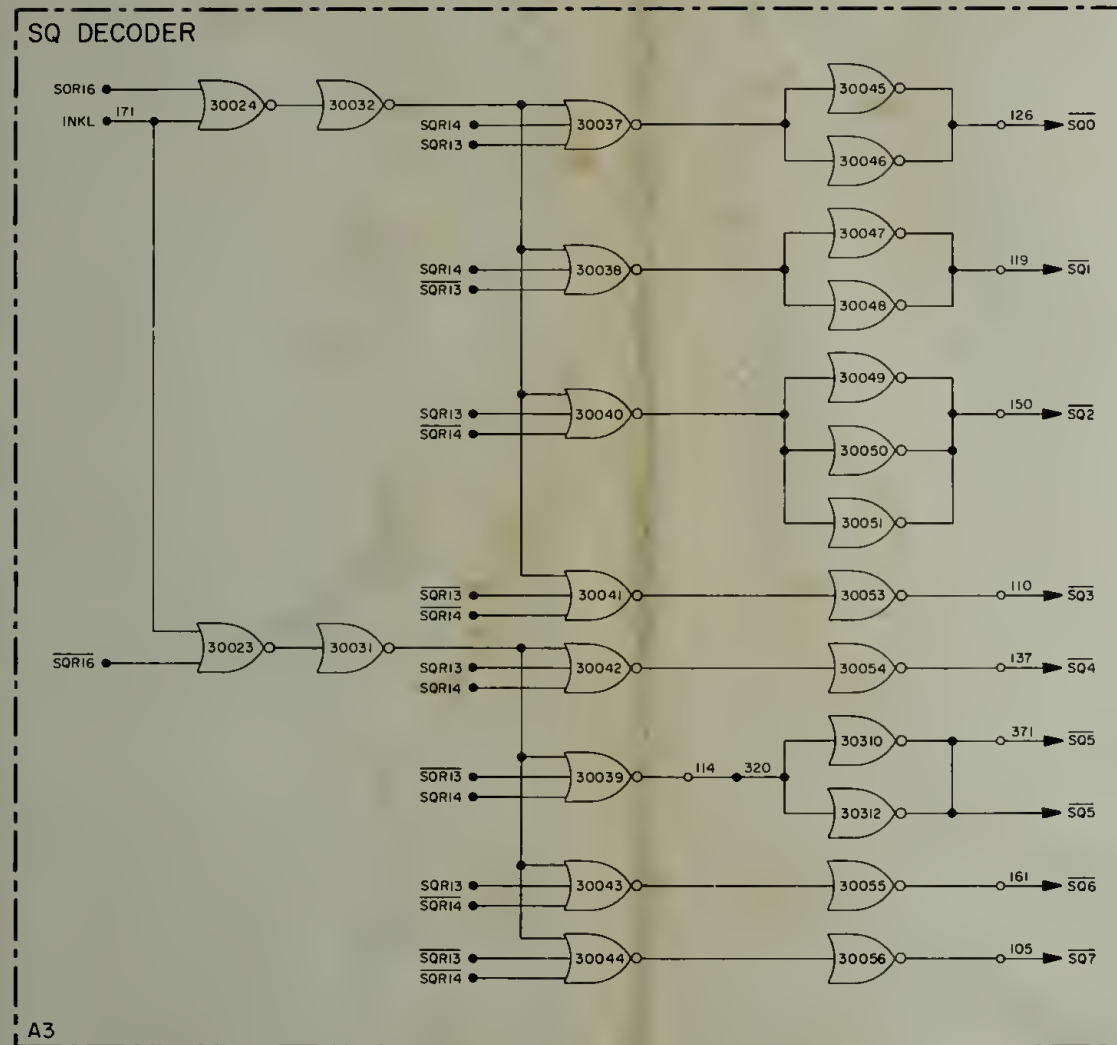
SQ DECODER

SQR16
INKL 171
30024
30032
SQR14
SQR13
30037
30045
30046
126 $\overline{SQ0}$

SQR14
$\overline{SQR13}$
30038
30047
30048
119 $\overline{SQ1}$

SQR13
$\overline{SQR14}$
30040
30049
30050
30051
150 $\overline{SQ2}$

$\overline{SQR13}$
$\overline{SQR14}$
30041
30053
110 $\overline{SQ3}$

$\overline{SQR16}$
30023
30031
SQR13
SQR14
30042
30054
137 $\overline{SQ4}$

$\overline{SQR13}$
SQR14
30039
114
320
30310
30312
371 $\overline{SQ5}$
$\overline{SQ5}$

SQR13
$\overline{SQR14}$
30043
30055
161 $\overline{SQ6}$

$\overline{SQR13}$
SQR14
30044
30056
105 $\overline{SQ7}$

A3